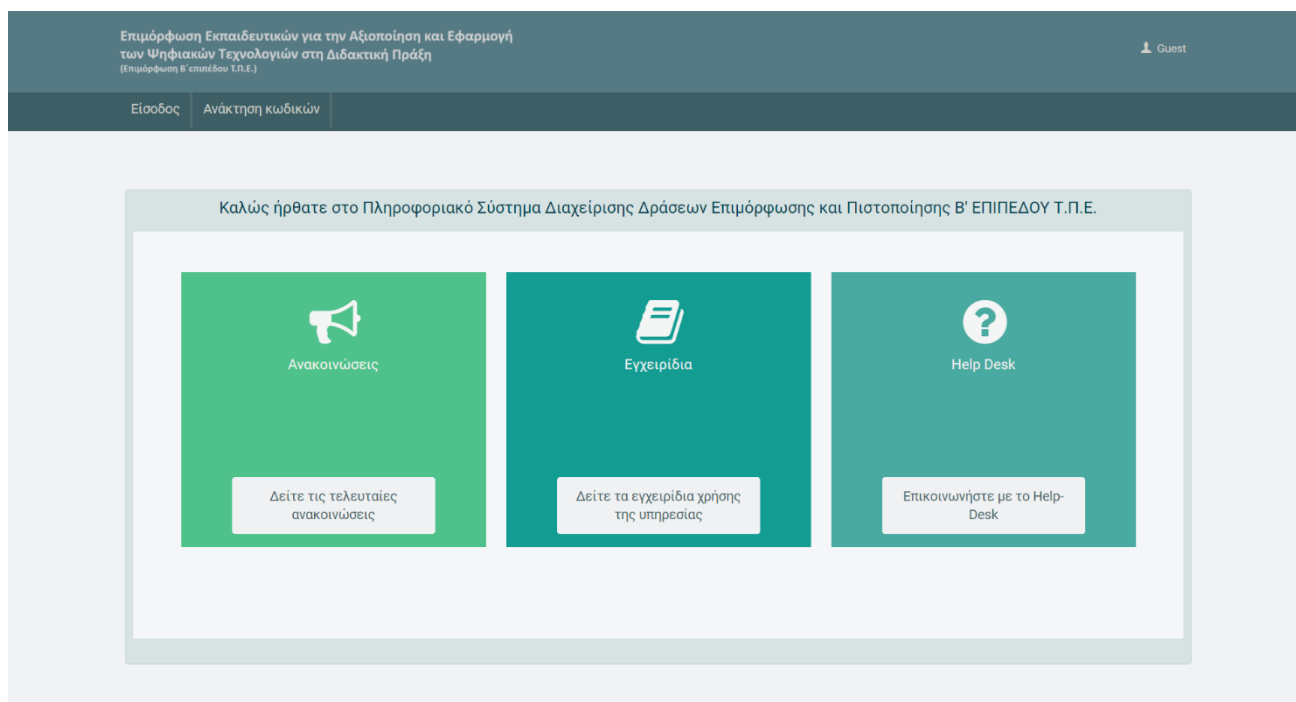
Επιμόρφωση Εκπαιδευτικών για την Αξιοποίηση και Εφαρμογή των Ψηφιακών Τεχνολογιών στη Διδακτική Πράξη
(Επιμόρφωση Β' επιπέδου Τ.Π.Ε.)

Guest

Είσοδος
Ανάκτηση κωδικών

Καλώς ήρθατε στο Πληροφοριακό Σύστημα Διαχείρισης Δράσεων Επιμόρφωσης και Πιστοποίησης Β' ΕΠΙΠΕΔΟΥ Τ.Π.Ε.

Ανακοινώσεις

Δείτε τις τελευταίες ανακοινώσεις

Εγχειρίδια

Δείτε τα εγχειρίδια χρήσης της υπηρεσίας

Help Desk

Επικοινωνήστε με το Help-Desk